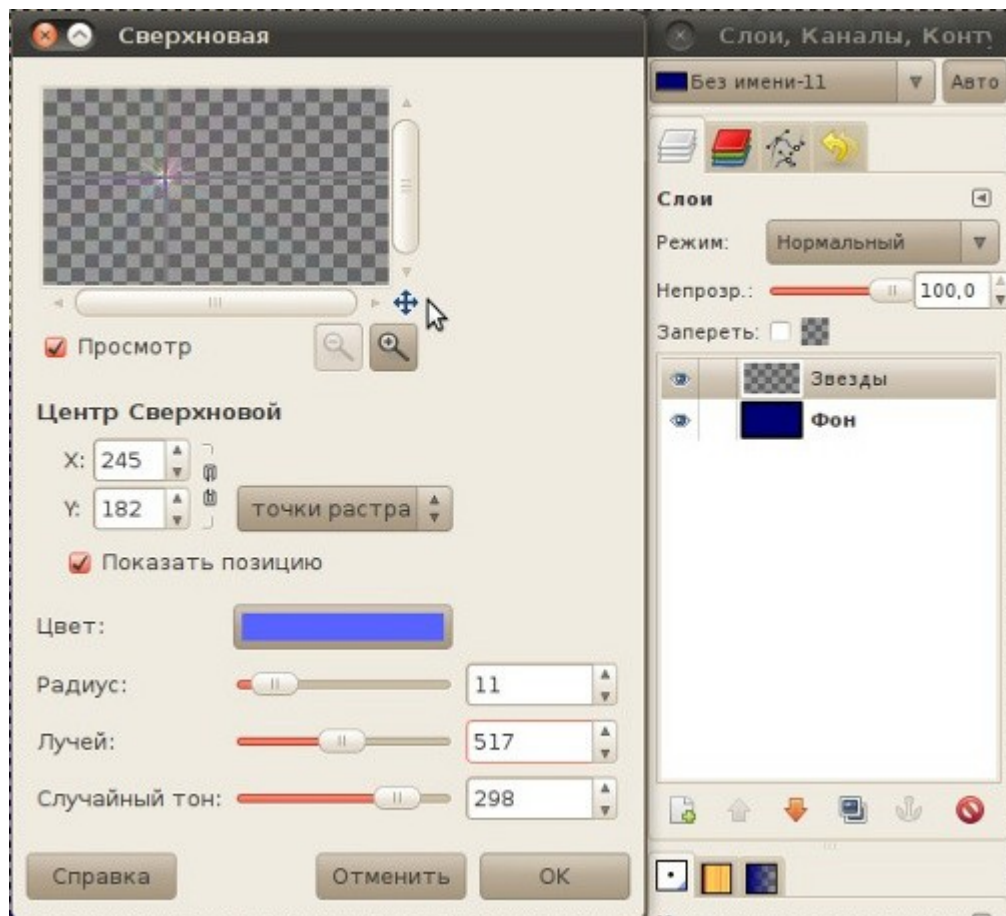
Сверхновая

Просмотр

Центр Сверхновой

X: 245

Y: 182

точки растра

Показать позицию

Цвет:

Радиус: 11

Лучей: 517

Случайный тон: 298

Справка

Отменить

OK

Слои, Каналы, Конту

Без имени-11

Авто

Слои

Режим: Нормальный

Непрозр.: 100,0

Запереть:

Звезды

Фон